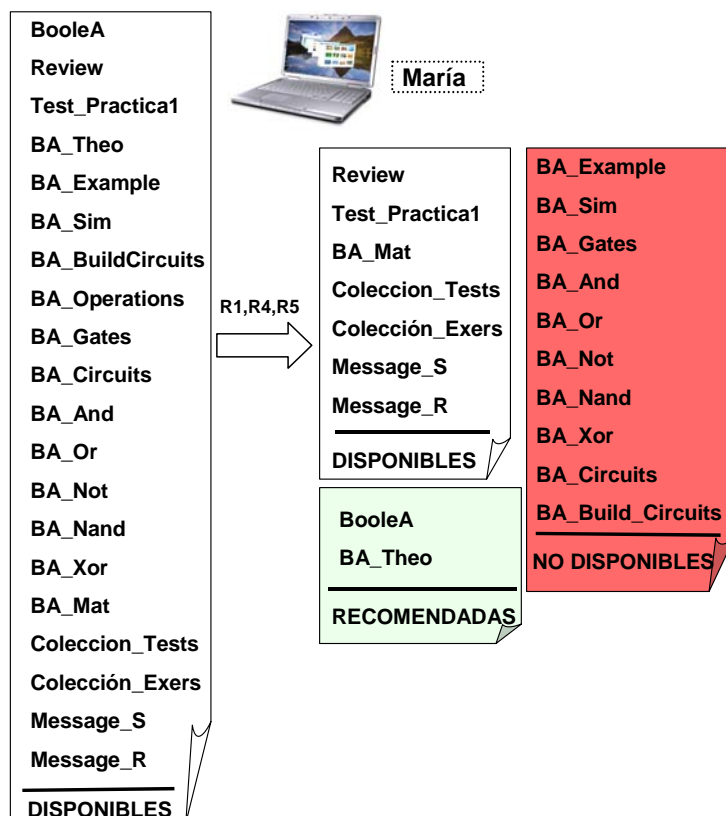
BooleA
Review
Test_Practica1
BA_Theo
BA_Example
BA_Sim
BA_BuildCircuits
BA_Operations
BA_Gates
BA_Circuits
BA_And
BA_Or
BA_Not
BA_Nand
BA_Xor
BA_Mat
Coleccion_Tests
Colección_Exers
Message_S
Message_R
DISPONIBLES

María

R1,R4,R5

Review
Test_Practica1
BA_Mat
Coleccion_Tests
Colección_Exers
Message_S
Message_R
DISPONIBLES

BA_Example
BA_Sim
BA_Gates
BA_And
BA_Or
BA_Not
BA_Nand
BA_Xor
BA_Circuits
BA_Build_Circuits
NO DISPONIBLES

BooleA
BA_Theo
RECOMENDADAS